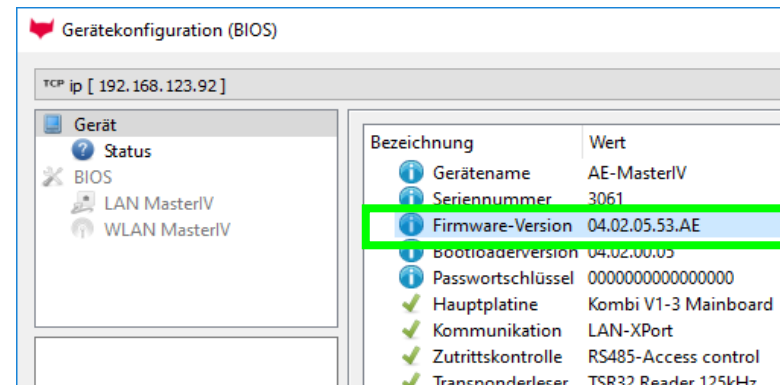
Gerätekonfiguration (BIOS)

TCP ip [ 192.168.123.92 ]

Gerät
Status
BIOS
LAN MasterIV
WLAN MasterIV

| Bezeichnung | Wert |
|---|---|
| Gerätename | AE-MasterIV |
| Seriennummer | 3061 |
| Firmware-Version | 04.02.05.53.AE |
| Bootloaderversion | 04.02.00.05 |
| Passwortschlüssel | 0000000000000000 |
| Hauptplatine | Kombi V1-3 Mainboard |
| Kommunikation | LAN-XPort |
| Zutrittskontrolle | RS485-Access control |
| Transponderleser | TSR32 Reader 125kHz |